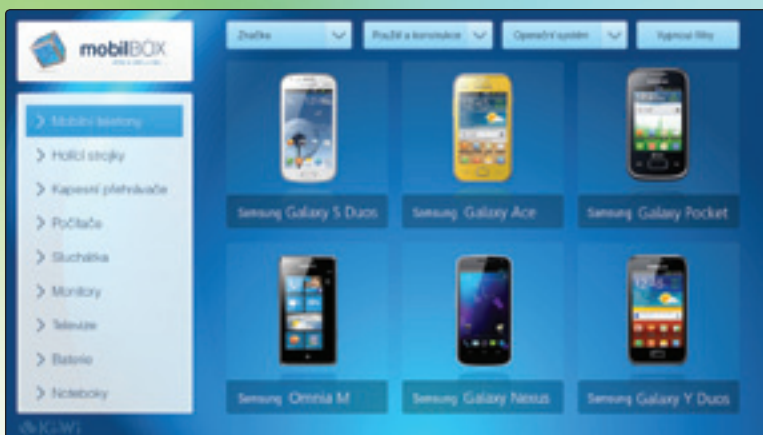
mobilBOX

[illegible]

Značka

Použití a konstrukce

Operační systém

Vypnout filtry

Mobilní telefony

Holicí strojky

Kapesní přehrávače

Počítače

Sluchátka

Monitory

Televize

Baterie

Noteboky

Samsung Galaxy S Duos

Samsung Galaxy Ace

Samsung Galaxy Pocket

Samsung Omnia M

Samsung Galaxy Nexus

Samsung Galaxy Y Duos

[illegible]